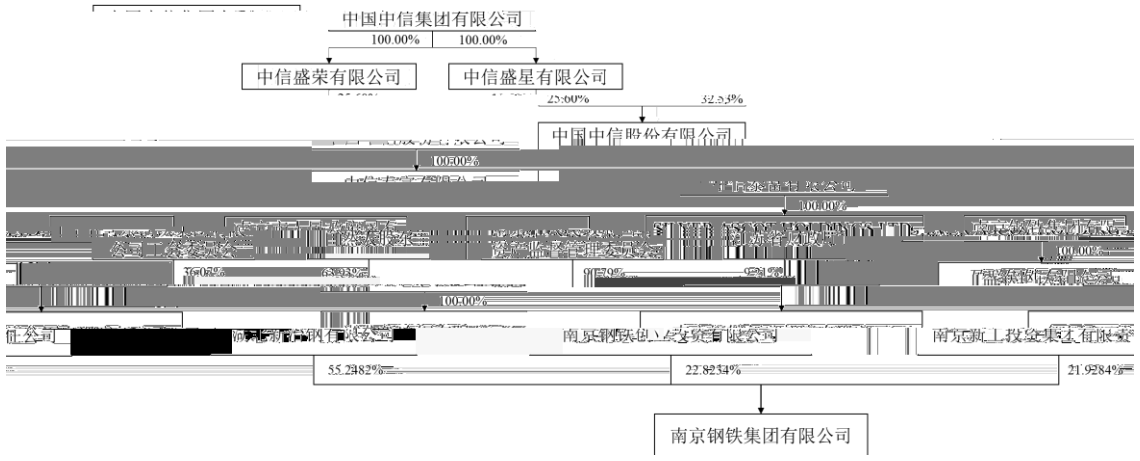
中国中信集团有限公司

100.00%

100.00%

中信盛荣有限公司

中信盛星有限公司

25.60%

32.53%

中国中信股份有限公司

100.00%

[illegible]

100.00%

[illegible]

36.02%

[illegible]

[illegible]

100.00%

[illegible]

100.00%

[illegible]

南京钢铁联合有限公司

南京钢联创业投资有限公司

南京新工投资集团有限责

55.2482%

22.8234%

21.9284%

南京钢铁集团有限公司